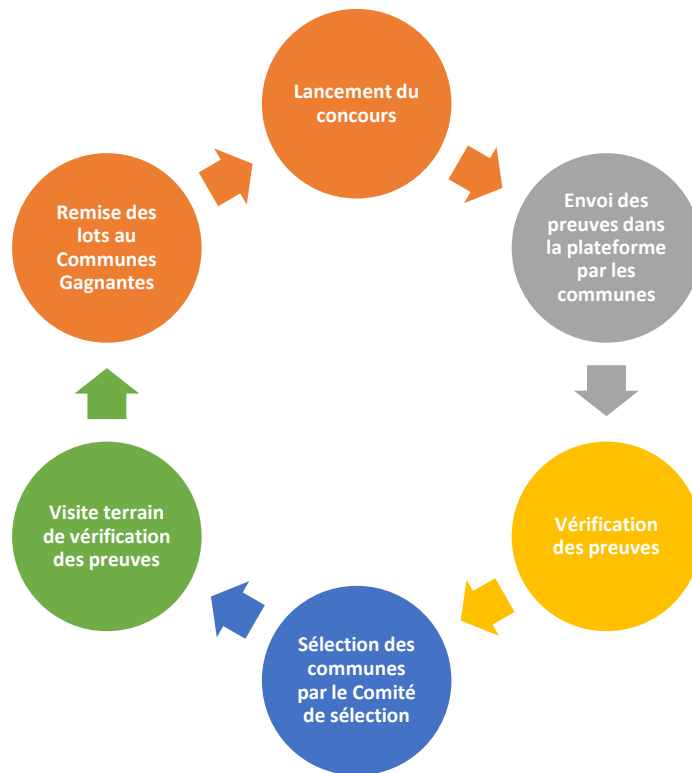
Lancement du concours

Envoi des preuves dans la plateforme par les communes

Vérification des preuves

Sélection des communes par le Comité de sélection

Visite terrain de vérification des preuves

Remise des lots au Communes Gagnantes